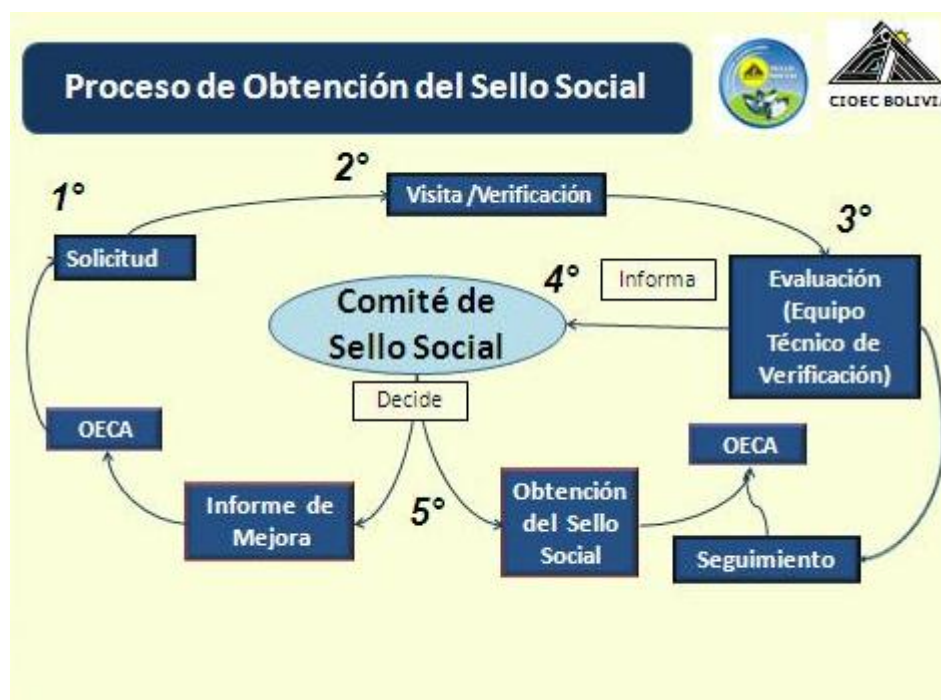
Proceso de Obtención del Sello Social

CIOEC BOLIVIA

1°

Solicitud

2°

Visita /Verificación

3°

Evaluación (Equipo Técnico de Verificación)

4°

Informa

Comité de Sello Social

Decide

OECA

Informe de Mejora

5°

Obtención del Sello Social

OECA

Seguimiento